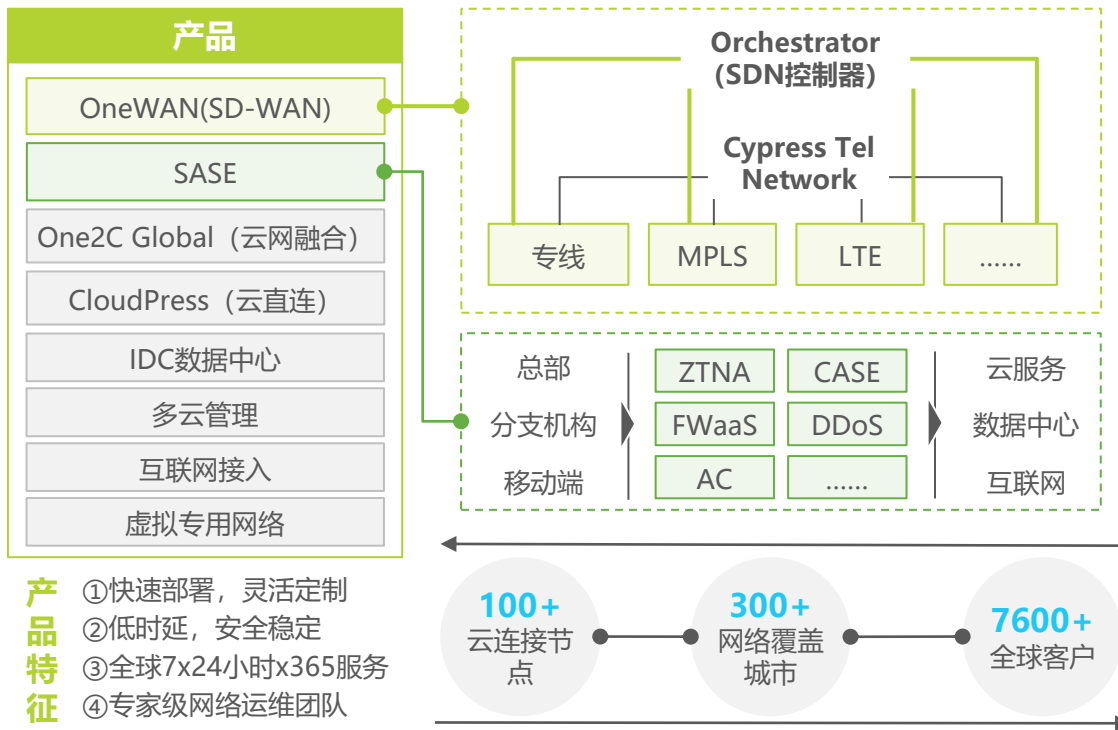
产品

OneWAN(SD-WAN)

SASE

One2C Global（云网融合）

CloudPress（云直连）

IDC数据中心

多云管理

互联网接入

虚拟专用网络

Orchestrator (SDN控制器)

Cypress Tel Network

专线

MPLS

LTE

......

总部

分支机构

移动端

ZTNA

CASE

FWaaS

DDoS

AC

......

云服务

数据中心

互联网

产品特征

①快速部署，灵活定制

②低时延，安全稳定

③全球7x24小时x365服务

④专家级网络运维团队

100+ 云连接节点

300+ 网络覆盖城市

7600+ 全球客户